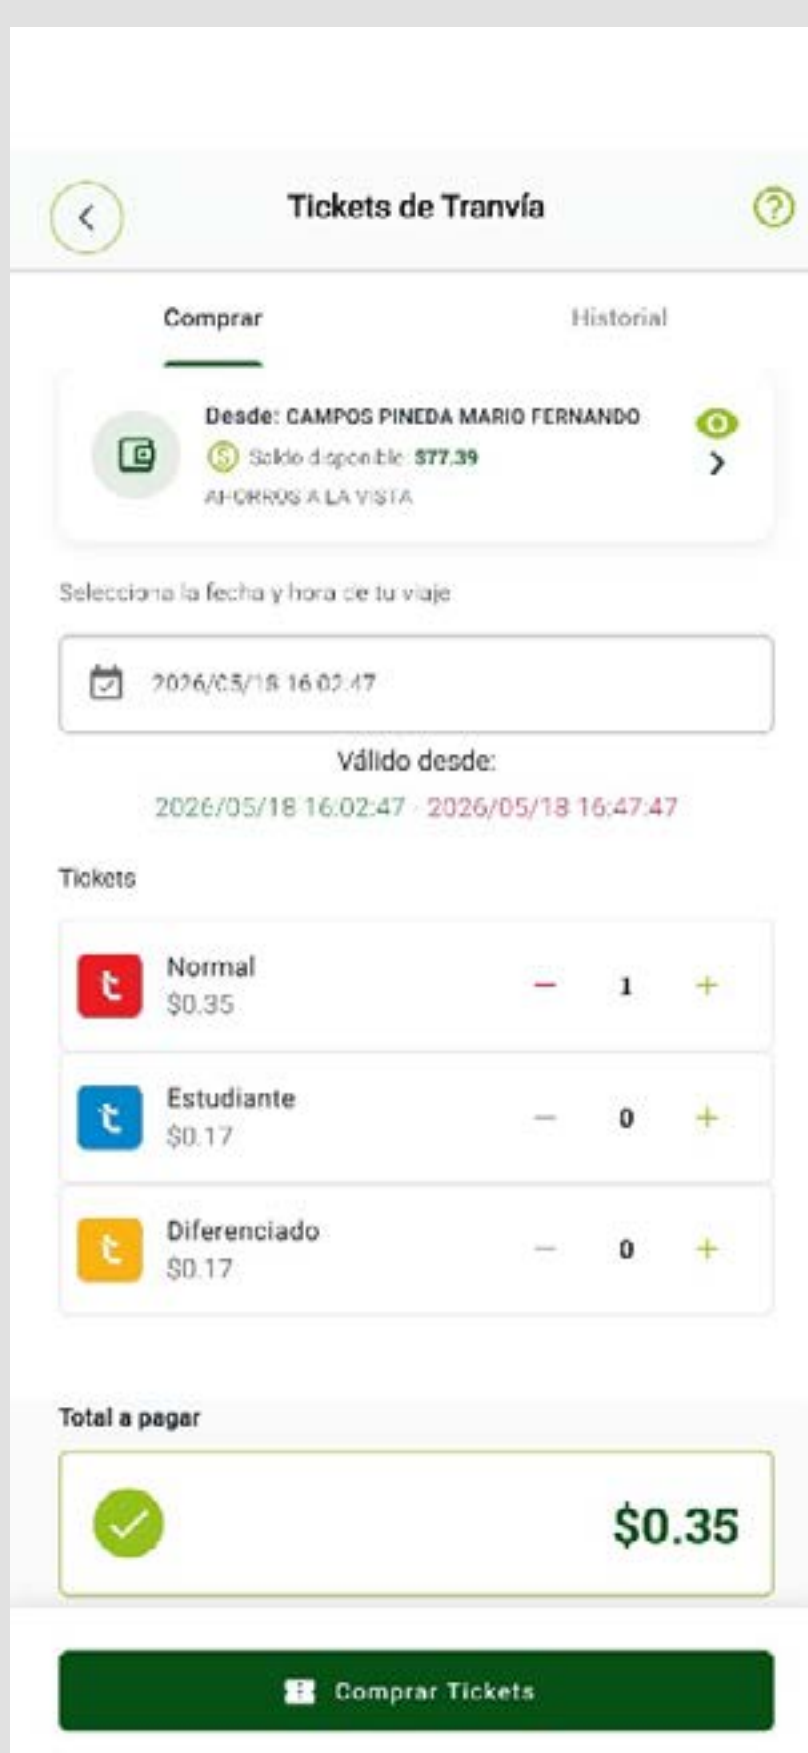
Tickets de Tranvía

Comprar

Historial

Desde: CAMPOS PINEDA MARIO FERNANDO

Saldo disponible $77.39

AHORROS A LA VISTA

Selecciona la fecha y hora de tu viaje

2026/05/18 16:02:47

Válido desde:

2026/05/18 16:02:47 - 2026/05/18 16:47:47

Tickets

Normal
$0.35
1

Estudiante
$0.17
0

Diferenciado
$0.17
0

Total a pagar

$0.35

Comprar Tickets